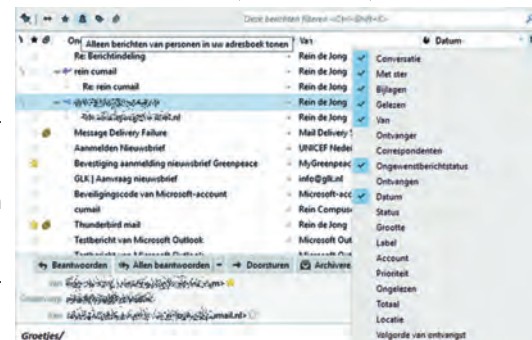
Deze berichten filteren <Ctrl+Shift+K>

Alleen berichten van personen in uw adresboek tonen

Van

Datum

Re: Berichtindeling

Rein de Jong

rein cumail

Rein de Jong

Re: rein cumail

Rein de Jong

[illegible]

Rein de Jong

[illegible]

Rein de Jong

Message Delivery Failure

Mail Delivery S

Aanmelden Nieuwsbrief

UNICEF Nedel

Bevestiging aanmelding nieuwsbrief Greenpeace

MyGreenpeac

GLK | Aanvraag nieuwsbrief

info@glk.nl

Beveiligingscode van Microsoft-account

Microsoft-acc

cumail

Rein Compu

Thunderbird mail

Rein de Jong

Testbericht van Microsoft Outlook

Microsoft Out

Microsoft Out

Conversatie

Met ster

Bijlagen

Gelezen

Van

Ontvanger

Correspondenten

Ongewenstberichtstatus

Ontvangen

Datum

Status

Grootte

Label

Account

Prioriteit

Ongelezen

Totaal

Locatie

Volgorde van ontvangst

Beantwoorden

Allen beantwoorden

Doorsturen

Archiveren

Van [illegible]

Onderwerp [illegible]

Aan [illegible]umail.nl>

Groetjes/